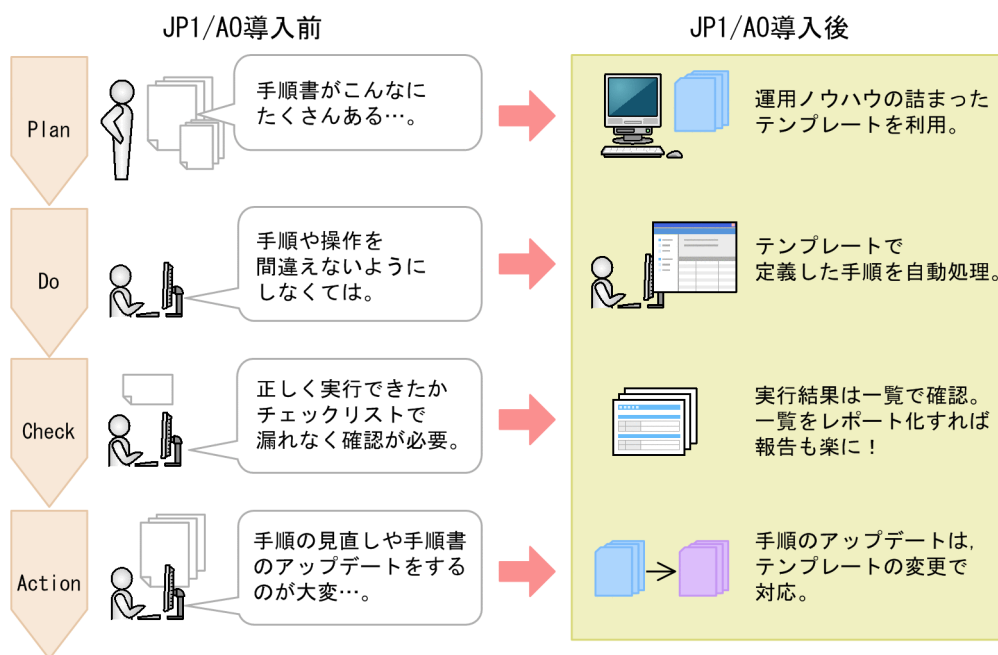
JP1/AO導入前

JP1/AO導入後

Plan

手順書がこんなにたくさんある…。

運用ノウハウの詰まったテンプレートを利用。

Do

手順や操作を間違えないようにしなくては。

テンプレートで定義した手順を自動処理。

Check

正しく実行できたかチェックリストで漏れなく確認が必要。

実行結果は一覧で確認。一覧をレポート化すれば報告も楽に！

Action

手順の見直しや手順書のアップデートをするのが大変…。

手順のアップデートは，テンプレートの変更で対応。